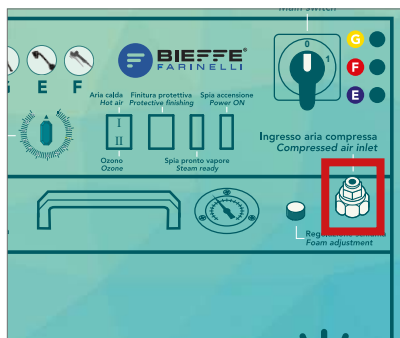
Main switch

G
E
F

BIEFFE
FARINELLI

Aria calda
Hot air

Finitura protettiva
Protective finishing

Spia accensione
Power ON

I
II

0
1

G
F
E

Ozono
Ozone

Spia pronto vapore
Steam ready

Ingresso aria compressa
Compressed air inlet

Regolazione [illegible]
Foam adjustment